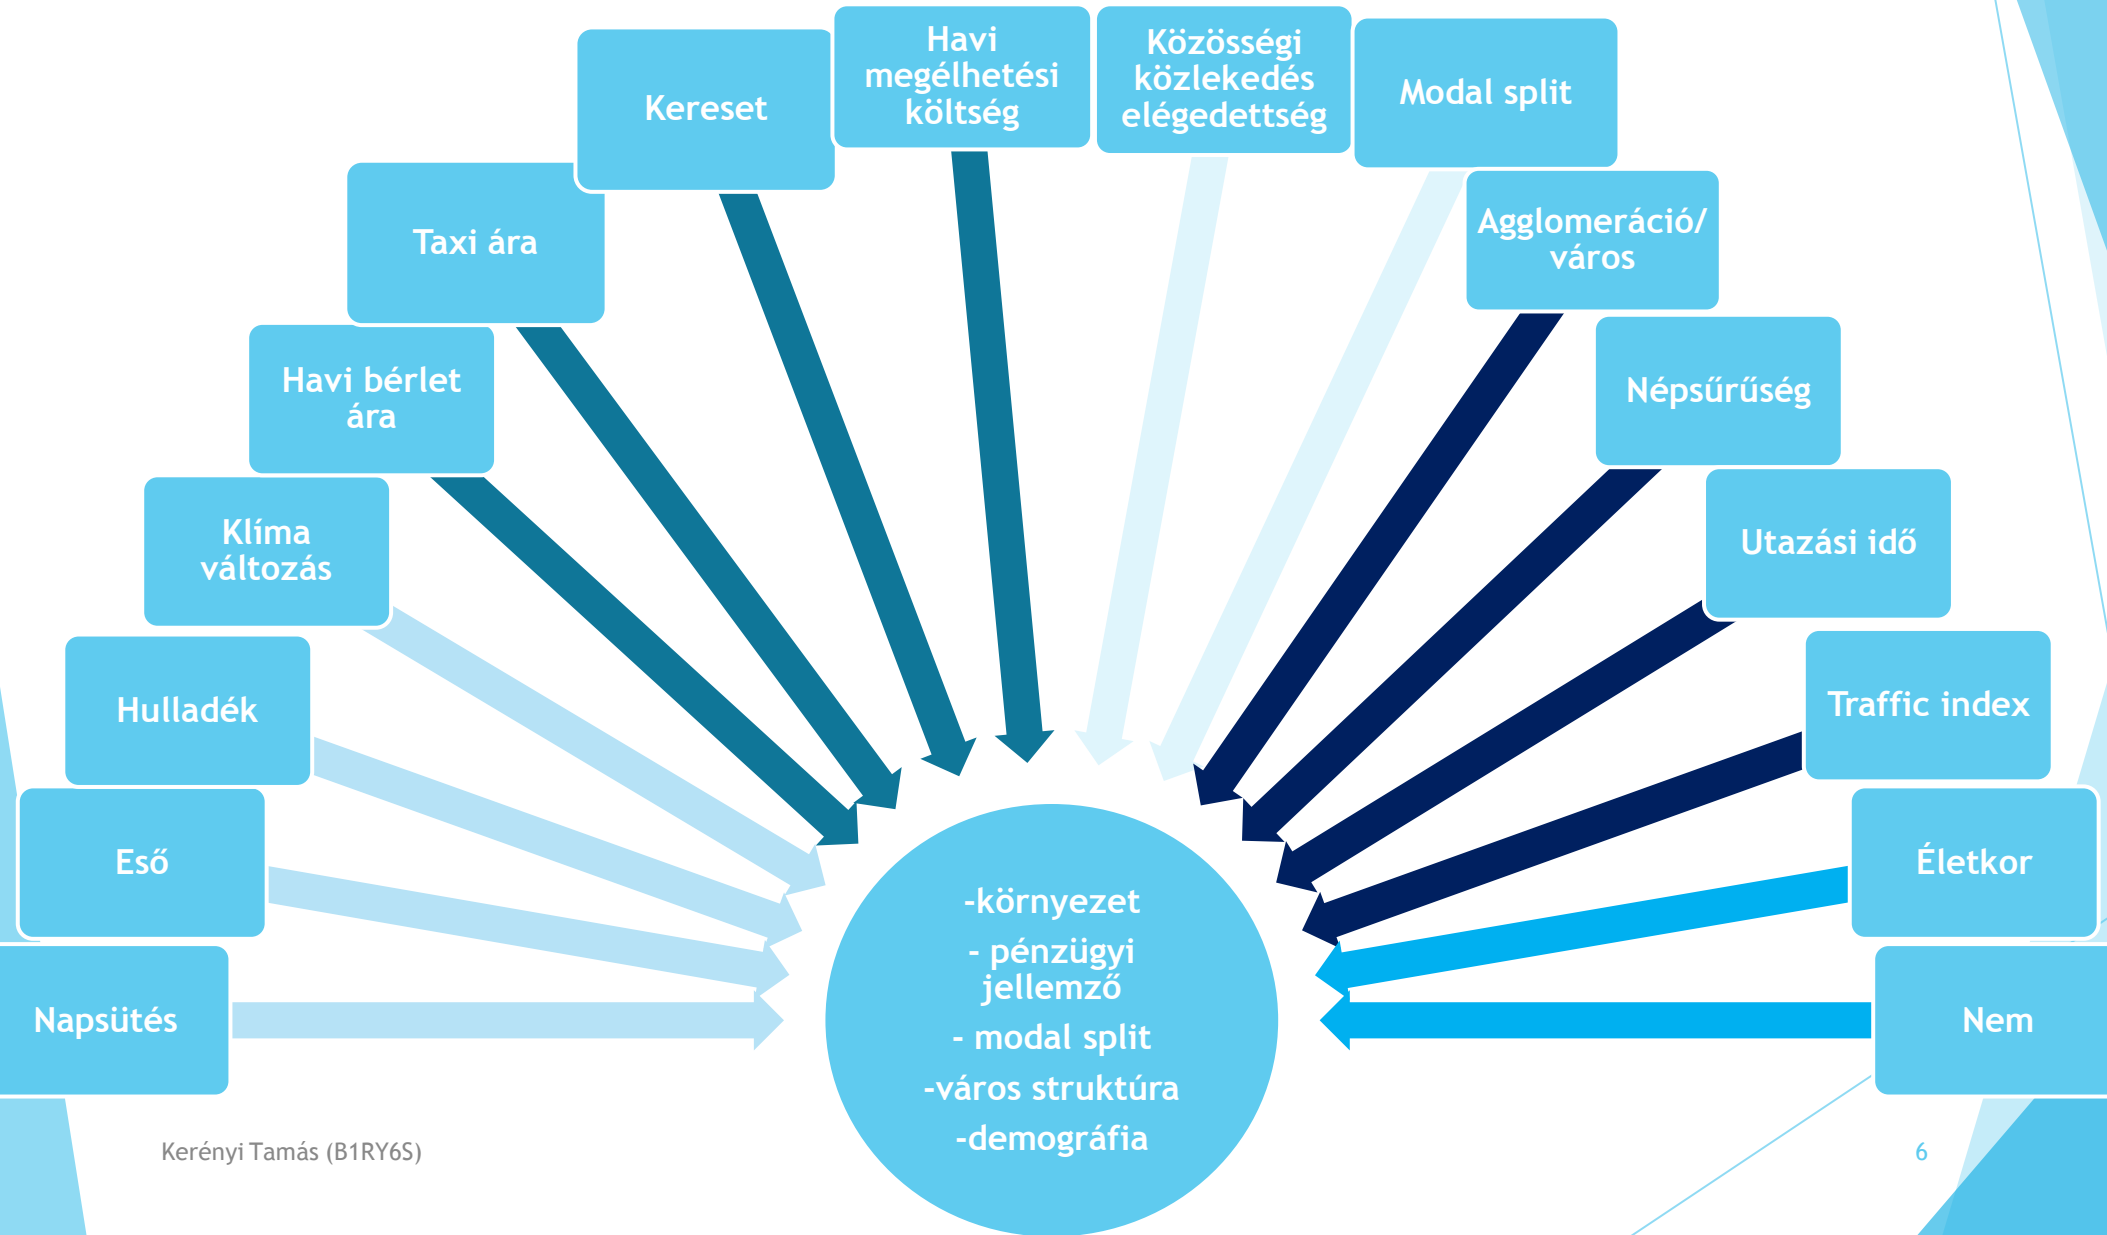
Napsütés

Eső

Hulladék

Klíma változás

Havi bérlet ára

Taxi ára

Kereset

Havi megélhetési költség

Közösségi közlekedés elégedettség

Modal split

Agglomeráció/ város

Népsűrűség

Utazási idő

Traffic index

Életkor

Nem

-környezet

- pénzügyi jellemző

- modal split

-város struktúra

-demográfia

Kerényi Tamás (B1RY6S)

6